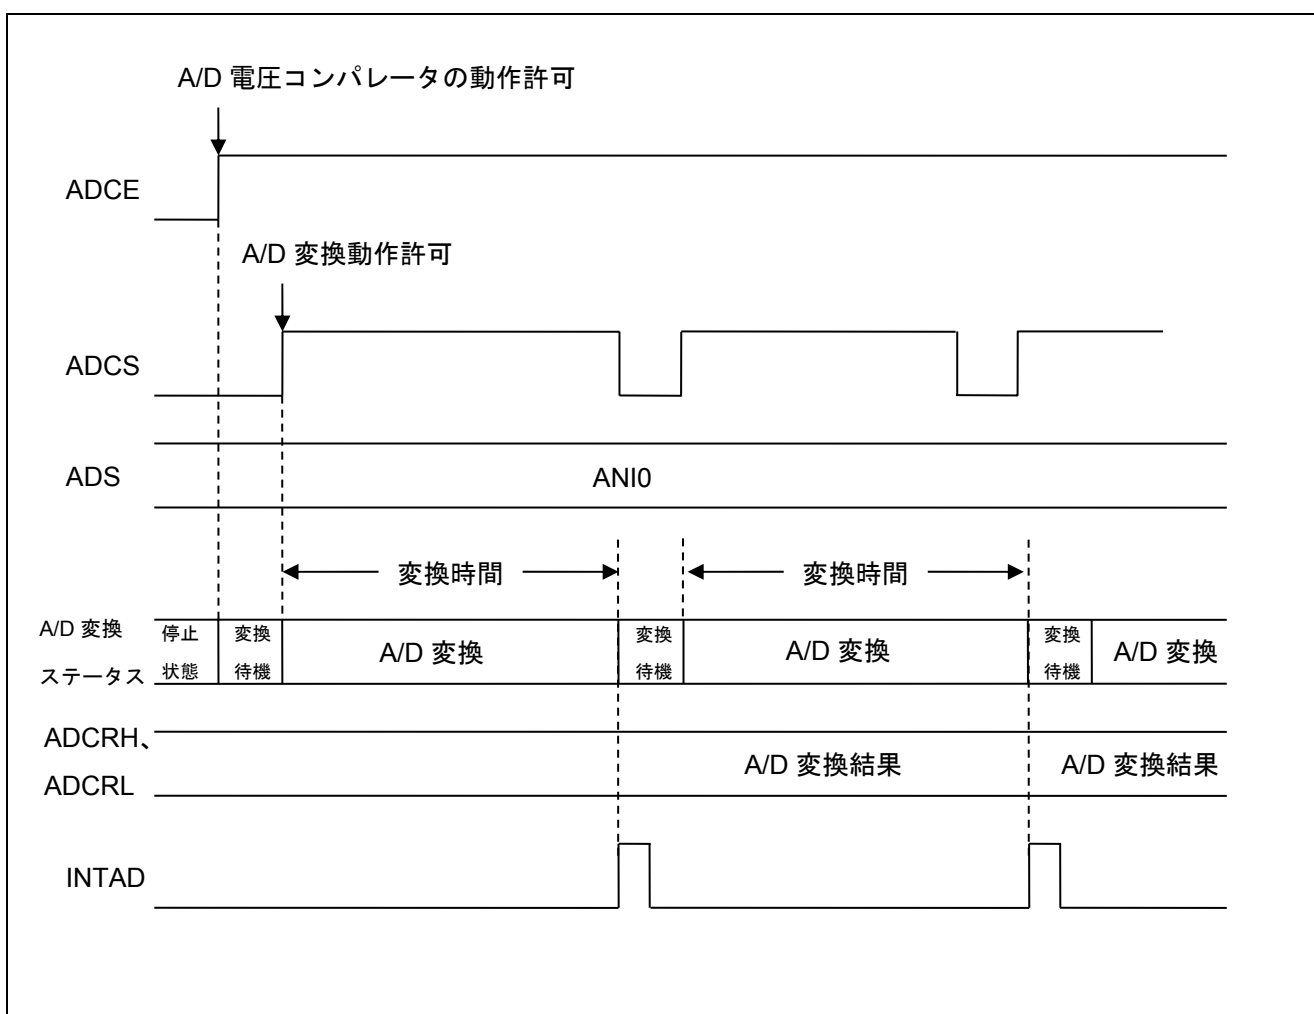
A/D 電圧コンパレータの動作許可

ADCE

A/D 変換動作許可

ADCS

ADS

ANI0

変換時間

変換時間

A/D 変換 ステータス

停止 状態

変換 待機

A/D 変換

変換 待機

A/D 変換

変換 待機

A/D 変換

ADCRH、 ADCRL

A/D 変換結果

A/D 変換結果

INTAD